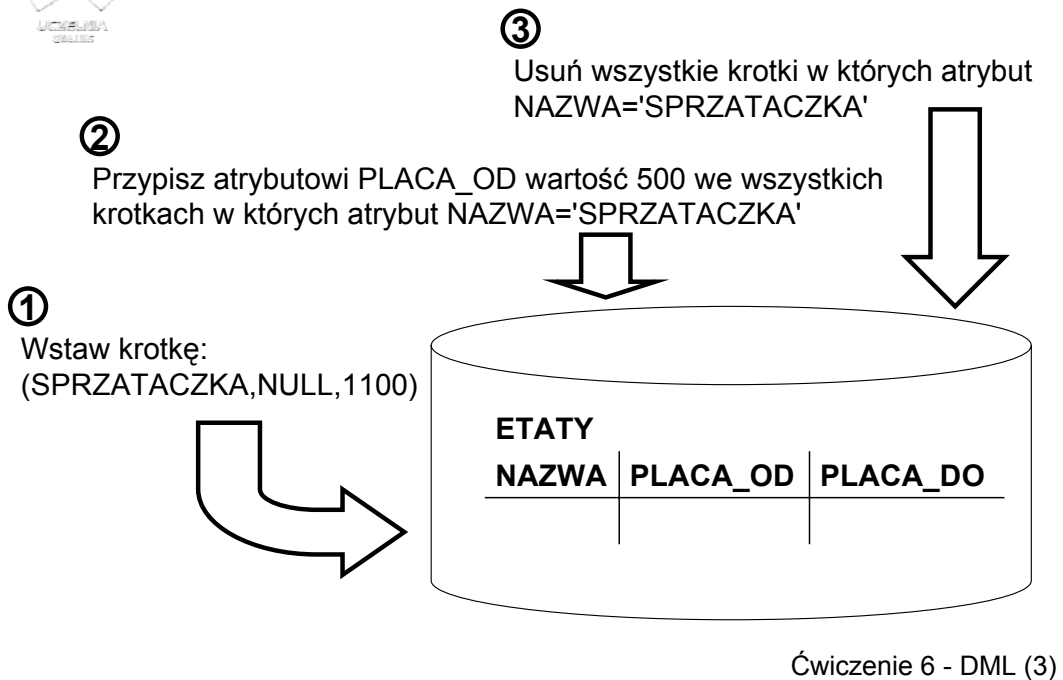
UCZELNIA ONLINE

③
Usuń wszystkie krotki w których atrybut NAZWA='SPRZATACZKA'

②
Przypisz atrybutowi PLACA_OD wartość 500 we wszystkich krotkach w których atrybut NAZWA='SPRZATACZKA'

①
Wstaw krotkę:
(SPRZATACZKA,NULL,1100)

ETATY

| NAZWA | PLACA_OD | PLACA_DO |
|---|---|---|
| | | |

Ćwiczenie 6 - DML (3)